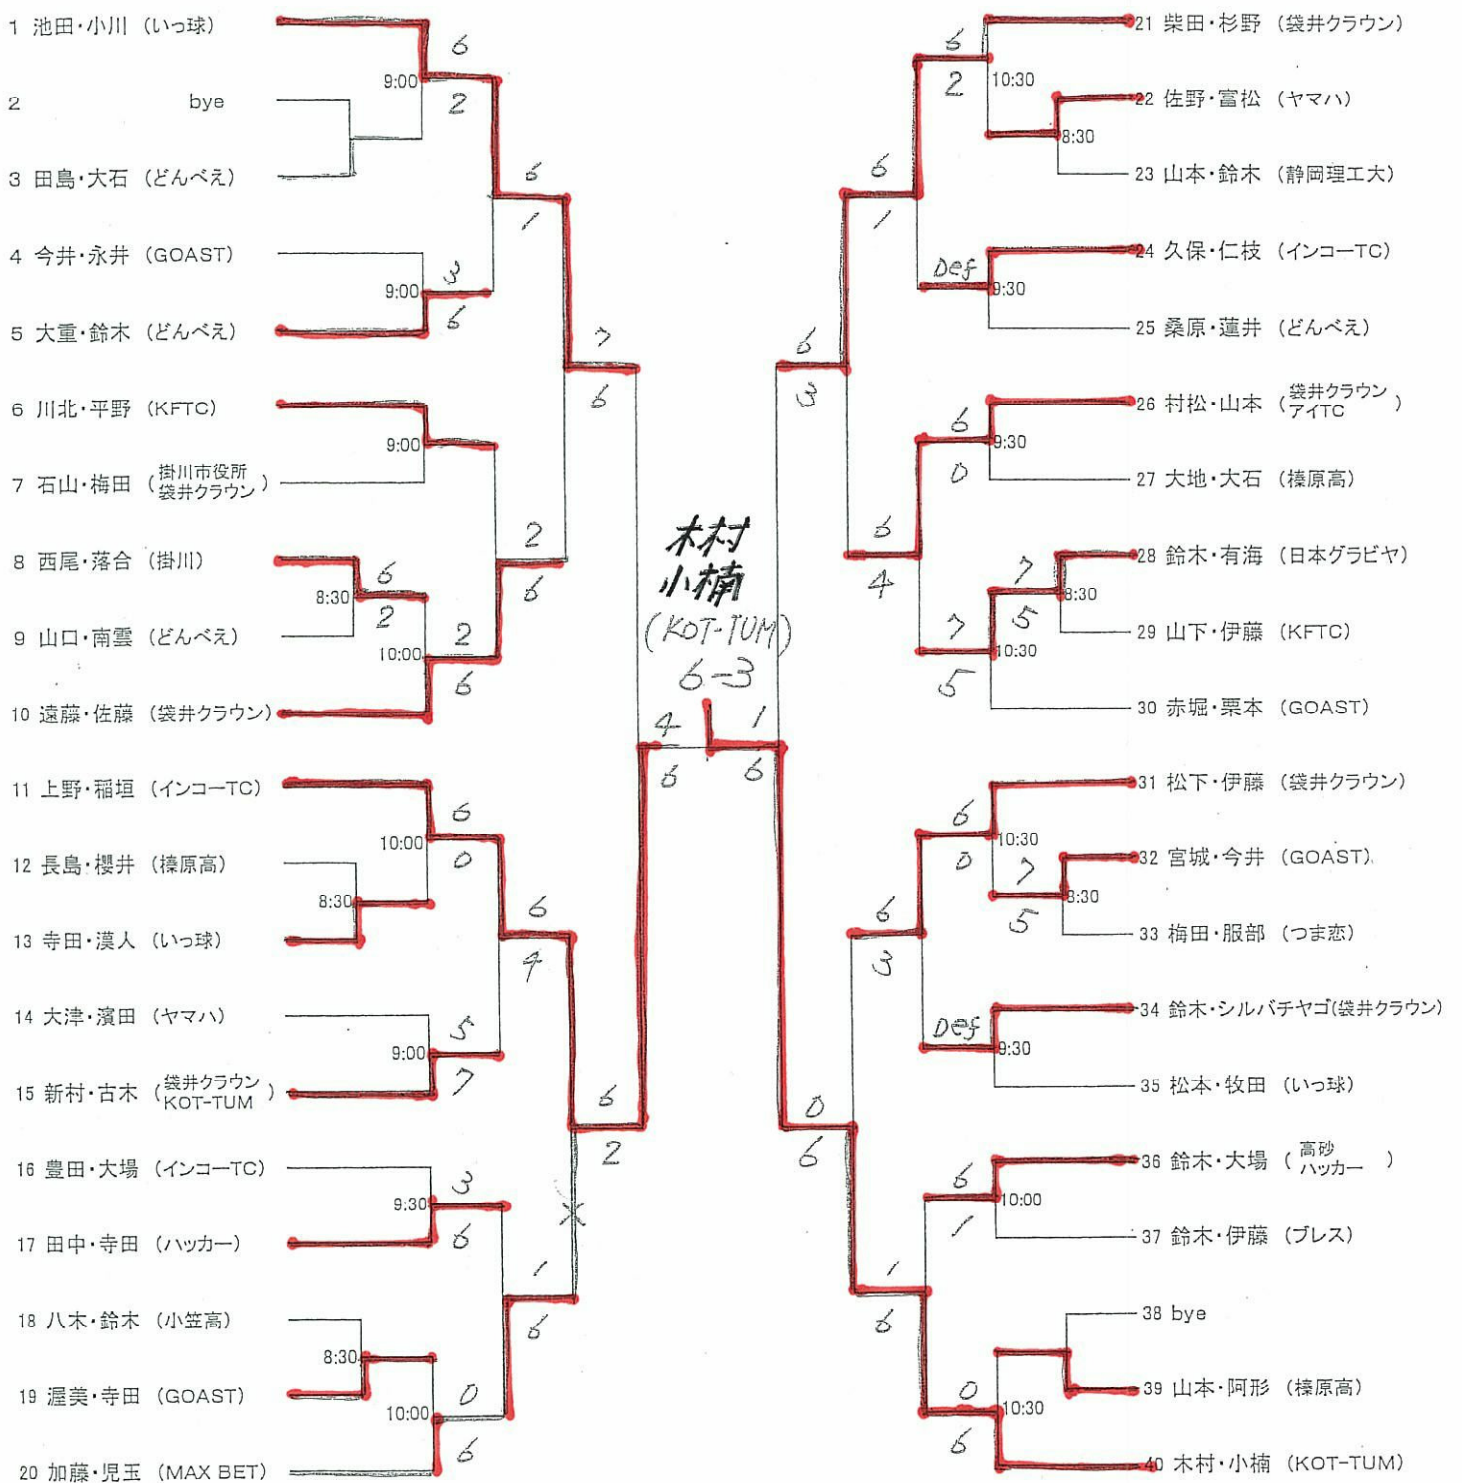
1 池田・小川 (いっ球)
2 bye
3 田島・大石 (どんべえ)
4 今井・永井 (GOAST)
5 大重・鈴木 (どんべえ)
6 川北・平野 (KFTC)
7 石山・梅田 (掛川市役所 袋井クラウン)
8 西尾・落合 (掛川)
9 山口・南雲 (どんべえ)
10 遠藤・佐藤 (袋井クラウン)
11 上野・稲垣 (インコーTC)
12 長島・櫻井 (榛原高)
13 寺田・漢人 (いっ球)
14 大津・濱田 (ヤマハ)
15 新村・古木 (袋井クラウン KOT-TUM)
16 豊田・大場 (インコーTC)
17 田中・寺田 (ハッカー)
18 八木・鈴木 (小笠高)
19 渥美・寺田 (GOAST)
20 加藤・児玉 (MAX BET)

21 柴田・杉野 (袋井クラウン)
22 佐野・富松 (ヤマハ)
23 山本・鈴木 (静岡理工大)
24 久保・仁枝 (インコーTC)
25 桑原・蓮井 (どんべえ)
26 村松・山本 (袋井クラウン アイTC)
27 大地・大石 (榛原高)
28 鈴木・有海 (日本グラビヤ)
29 山下・伊藤 (KFTC)
30 赤堀・栗本 (GOAST)
31 松下・伊藤 (袋井クラウン)
32 宮城・今井 (GOAST)
33 梅田・服部 (つま恋)
34 鈴木・シルバチヤゴ(袋井クラウン)
35 松本・牧田 (いっ球)
36 鈴木・大場 (高砂 ハッカー)
37 鈴木・伊藤 (ブレス)
38 bye
39 山本・阿形 (榛原高)
40 木村・小楠 (KOT-TUM)

9:00 6 2
9:00 3 6
6 1
7 6
9:00
8:30 6 2
10:00 2 6
2 6
10:00 6 0
8:30
6 4
9:00 5 7
9:30 3 6
8:30
10:00 0 6
1 6
6 2
4 6
1 6

木村
小楠
(KOT-TUM)
6-3

10:30 6 2
8:30
6 1
Def 9:30
6 3
9:30 6 0
6 4
8:30 7 5
10:30 7 5
10:30 6 0
8:30 7 5
6 3
Def 9:30
0 6
10:00 6 1
1 6
10:30 0 6